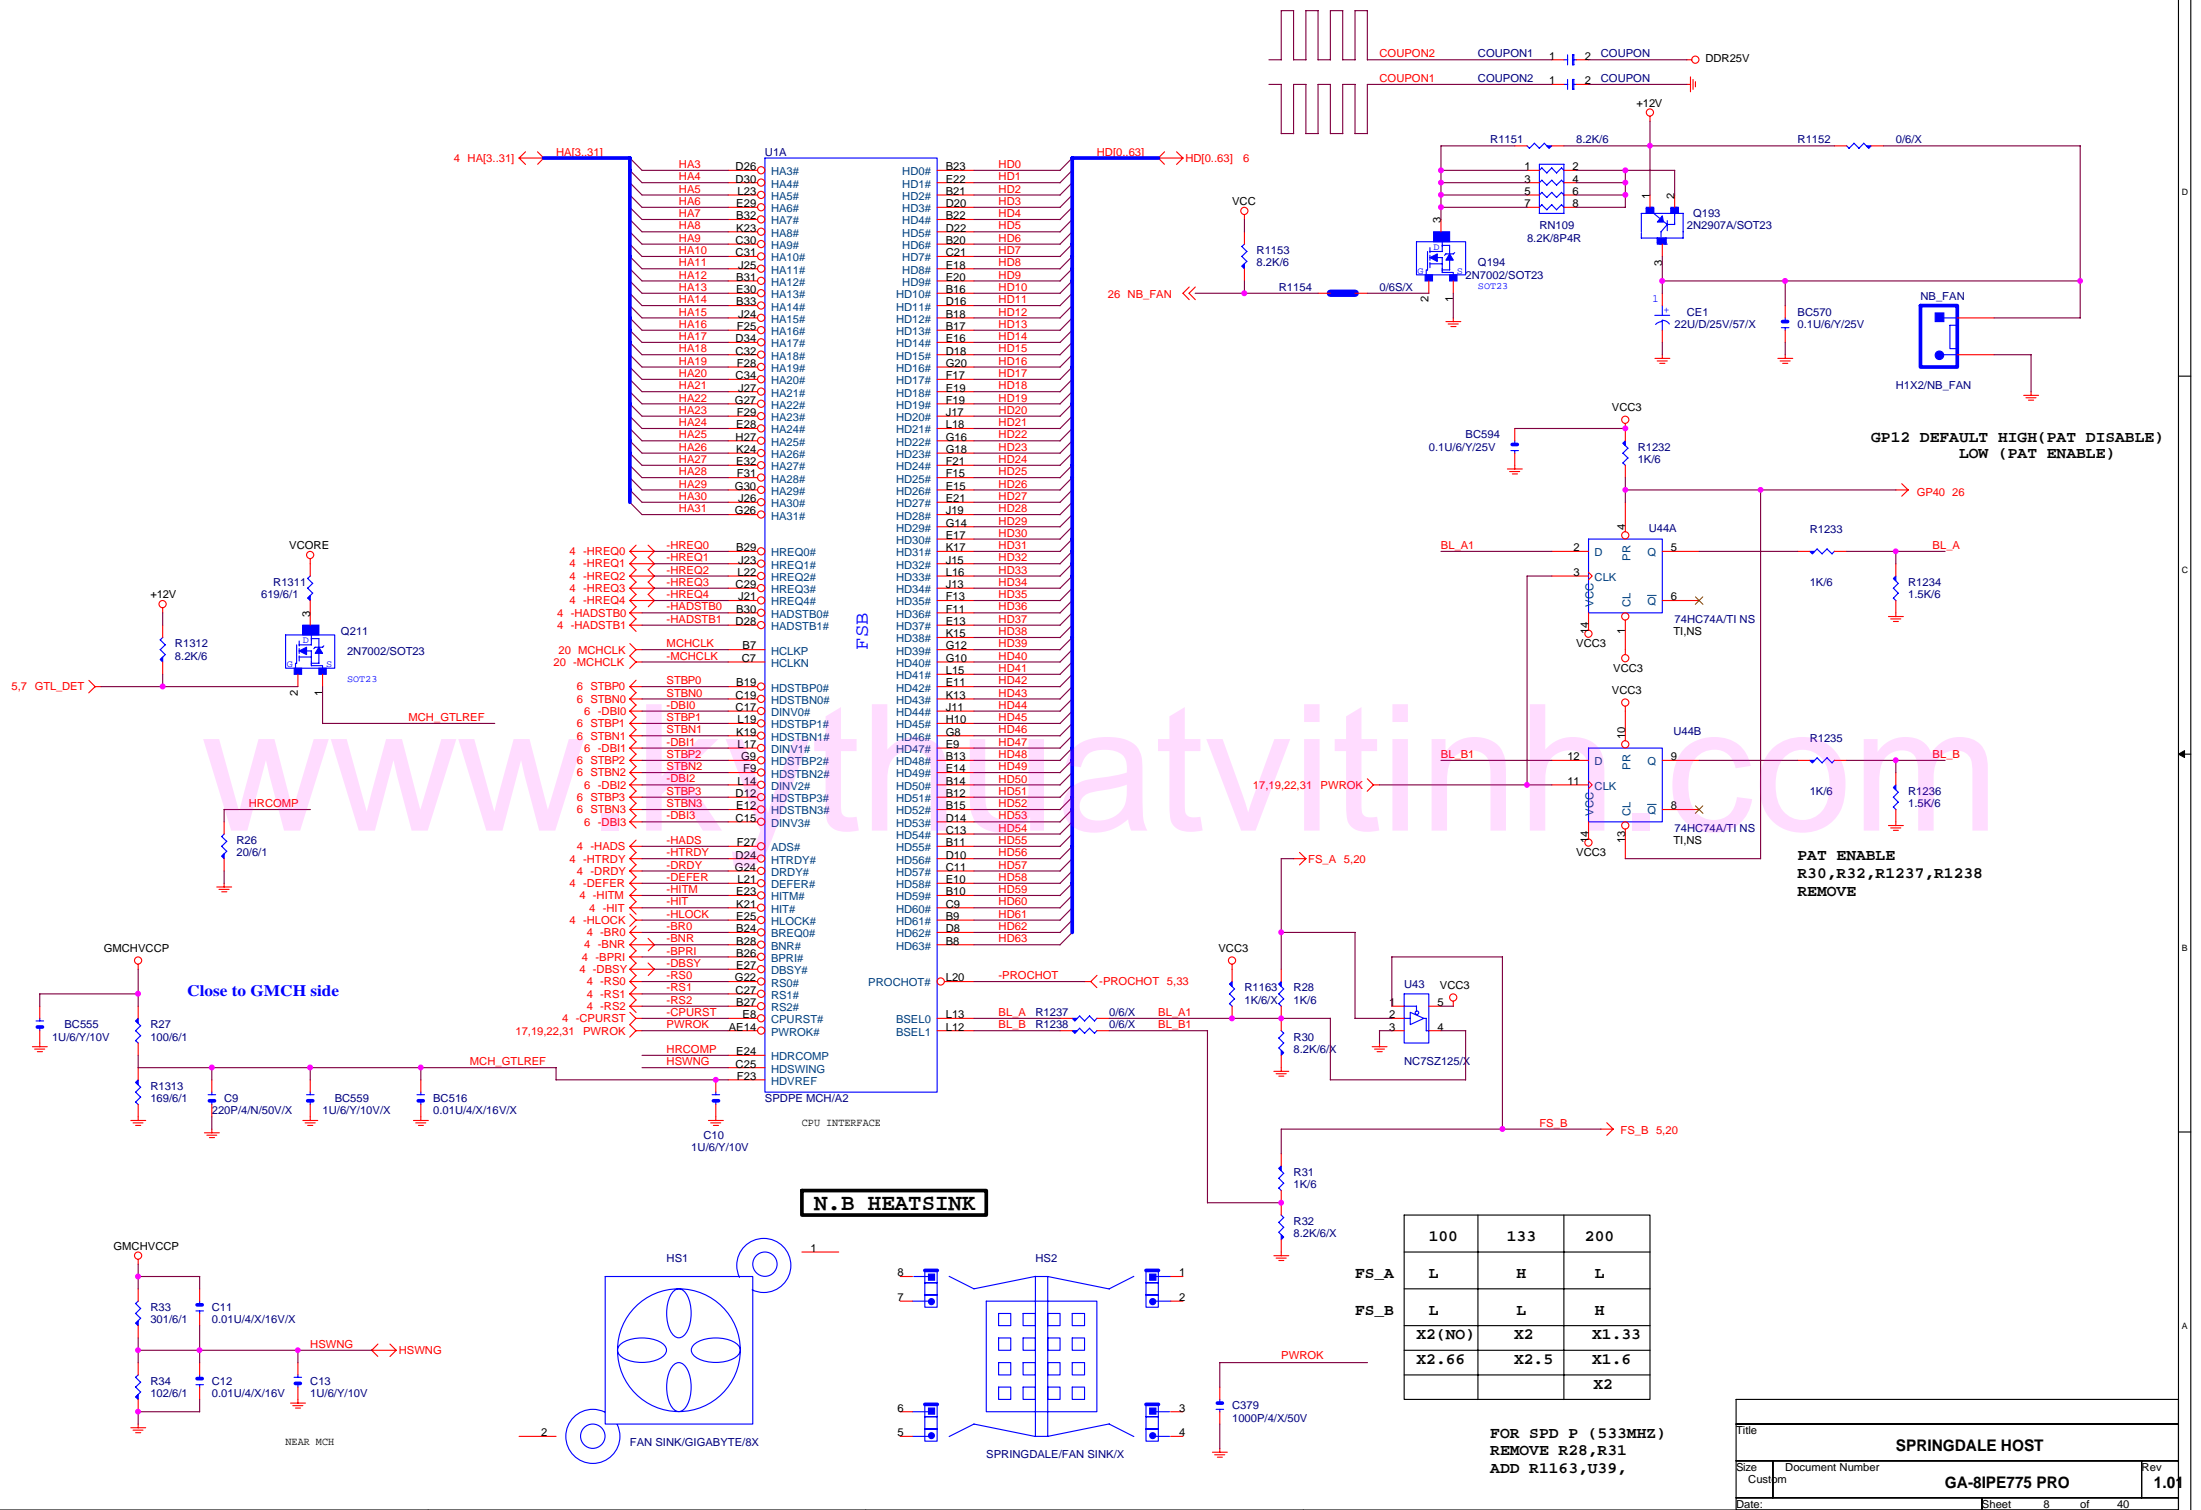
COUPON2 COUPON1 1 2 COUPON DDR25V
COUPON1 COUPON2 1 2 COUPON

+12V
R1151 8.2K/6 R1152 0/6/X
RN109 8.2K/8P4R
Q193 2N2907A/SOT23
Q194 2N7002/SOT23
VCC
R1153 8.2K/6
26 NB_FAN R1154 0/6S/X
CE1 22U/D/25V/57/X
BC570 0.1U/6/Y/25V
NB_FAN
H1X2/NB_FAN

4 HA[3..31] HA[3..31]
U1A
HD[0..63] HD[0..63] 6

| HA3 D26 HA3# | HD0# B23 HD0 |
| HA4 D30 HA4# | HD1# E22 HD1 |
| HA5 L23 HA5# | HD2# B21 HD2 |
| HA6 E29 HA6# | HD3# D20 HD3 |
| HA7 B32 HA7# | HD4# B22 HD4 |
| HA8 K23 HA8# | HD5# D22 HD5 |
| HA9 C30 HA9# | HD6# B20 HD6 |
| HA10 C31 HA10# | HD7# C21 HD7 |
| HA11 J25 HA11# | HD8# E18 HD8 |
| HA12 B31 HA12# | HD9# E20 HD9 |
| HA13 E30 HA13# | HD10# B16 HD10 |
| HA14 B33 HA14# | HD11# D16 HD11 |
| HA15 J24 HA15# | HD12# B18 HD12 |
| HA16 F25 HA16# | HD13# B17 HD13 |
| HA17 D34 HA17# | HD14# E16 HD14 |
| HA18 C32 HA18# | HD15# D18 HD15 |
| HA19 F28 HA19# | HD16# G20 HD16 |
| HA20 C34 HA20# | HD17# F17 HD17 |
| HA21 J27 HA21# | HD18# F19 HD18 |
| HA22 G27 HA22# | HD19# F19 HD19 |
| HA23 F29 HA23# | HD20# J17 HD20 |
| HA24 E28 HA24# | HD21# L18 HD21 |
| HA25 H27 HA25# | HD22# G16 HD22 |
| HA26 K24 HA26# | HD23# G18 HD23 |
| HA27 E32 HA27# | HD24# F21 HD24 |
| HA28 F31 HA28# | HD25# F15 HD25 |
| HA29 G30 HA29# | HD26# E15 HD26 |
| HA30 J26 HA30# | HD27# E21 HD27 |
| HA31 G26 HA31# | HD28# J19 HD28 |

HD29# G14 HD29
HD30# E17 HD30
HD31# K17 HD31
HD32# J15 HD32
HD33# L16 HD33
HD34# J13 HD34
HD35# F13 HD35
HD36# F11 HD36
HD37# E13 HD37
HD38# K15 HD38
HD39# G12 HD39
HD40# G10 HD40
HD41# L15 HD41
HD42# E11 HD42
HD43# K13 HD43
HD44# J11 HD44
HD45# H10 HD45
HD46# G8 HD46
HD47# E9 HD47
HD48# B13 HD48
HD49# E14 HD49
HD50# B14 HD50
HD51# B12 HD51
HD52# B15 HD52
HD53# D14 HD53
HD54# C13 HD54
HD55# B11 HD55
HD56# D10 HD56
HD57# C11 HD57
HD58# E10 HD58
HD59# B10 HD59
HD60# C9 HD60
HD61# B9 HD61
HD62# D8 HD62
HD63# B8 HD63

4 -HREQ0 -HREQ0 B29 HREQ0#
4 -HREQ1 -HREQ1 J23 HREQ1#
4 -HREQ2 -HREQ2 L22 HREQ2#
4 -HREQ3 -HREQ3 C29 HREQ3#
4 -HREQ4 -HREQ4 J21 HREQ4#
4 -HADSTB0 -HADSTB0 B30 HADSTB0#
4 -HADSTB1 -HADSTB1 D28 HADSTB1#
20 MCHCLK MCHCLK B7 HCLKP
20 -MCHCLK -MCHCLK C7 HCLKN
FSB
6 STBP0 STBP0 B19 HDSTBP0#
6 STBN0 STBN0 C19 HDSTBN0#
6 -DBI0 -DBI0 C17 DINV0#
6 STBP1 STBP1 L19 HDSTBP1#
6 STBN1 STBN1 K19 HDSTBN1#
6 -DBI1 -DBI1 L17 DINV1#
6 STBP2 STBP2 G9 HDSTBP2#
6 STBN2 STBN2 F9 HDSTBN2#
6 -DBI2 -DBI2 L14 DINV2#
6 STBP3 STBP3 D12 HDSTBP3#
6 STBN3 STBN3 E12 HDSTBN3#
6 -DBI3 -DBI3 C15 DINV3#
4 -HADS -HADS F27 ADS#
4 -HTRDY -HTRDY D24 HTRDY#
4 -DRDY -DRDY G24 DRDY#
4 -DEFER -DEFER L21 DEFER#
4 -HITM -HITM E23 HITM#
4 -HIT -HIT K21 HIT#
4 -HLOCK -HLOCK E25 HLOCK#
4 -BR0 -BR0 B24 BREQ0#
4 -BNR -BNR B28 BNR#
4 -BPRI -BPRI B26 BPRI#
4 -DBSY -DBSY E27 DBSY#
4 -RS0 -RS0 G22 RS0#
4 -RS1 -RS1 C27 RS1#
4 -RS2 -RS2 B27 RS2#
4 -CPURST -CPURST E8 CPURST#
17,19,22,31 PWROK PWROK AE14 PWROK#
HRCOMP E24 HDRCOMP
HSWNG C25 HDSWING
F23 HDVREF
SPDPE MCH/A2
CPU INTERFACE
PROCHOT# L20 -PROCHOT -PROCHOT 5,33
BSEL0 L13 BL_A R1237 0/6/X BL_A1
BSEL1 L12 BL_B R1238 0/6/X BL_B1

VCORE
R1311 619/6/1
+12V
R1312 8.2K/6
Q211 2N7002/SOT23
SOT23
5,7 GTL_DET
MCH_GTLREF
HRCOMP
R26 20/6/1

GMCHVCCP
Close to GMCH side
BC555 1U/6/Y/10V
R27 100/6/1
R1313 169/6/1
C9 220P/4/N/50V/X
BC559 1U/6/Y/10V/X
BC516 0.01U/4/X/16V/X
MCH_GTLREF
C10 1U/6/Y/10V

VCC3
BC594 0.1U/6/Y/25V
R1232 1K/6
GP12 DEFAULT HIGH(PAT DISABLE)
LOW (PAT ENABLE)
GP40 26
U44A
BL_A1
R1233 1K/6
BL_A
R1234 1.5K/6
74HC74A/TI NS TI,NS
VCC3
U44B
BL_B1
R1235 1K/6
BL_B
17,19,22,31 PWROK
R1236 1.5K/6
74HC74A/TI NS TI,NS
VCC3
PAT ENABLE
R30,R32,R1237,R1238
REMOVE
FS_A 5,20
VCC3
R1163 1K/6/X
R28 1K/6
U43 VCC3
R30 8.2K/6/X
NC7SZ125/X
FS_B FS_B 5,20
R31 1K/6
R32 8.2K/6/X

N.B HEATSINK
HS1
FAN SINK/GIGABYTE/8X
HS2
SPRINGDALE/FAN SINK/X
GMCHVCCP
R33 301/6/1
C11 0.01U/4/X/16V/X
HSWNG HSWNG
R34 102/6/1
C12 0.01U/4/X/16V
C13 1U/6/Y/10V
NEAR MCH
PWROK
C379 1000P/4/X/50V

| | 100 | 133 | 200 |
|---|---|---|---|
| FS_A | L | H | L |
| FS_B | L | L | H |
| | X2(NO) | X2 | X1.33 |
| | X2.66 | X2.5 | X1.6 |
| | | | X2 |

FOR SPD P (533MHZ)
REMOVE R28,R31
ADD R1163,U39,

Title SPRINGDALE HOST
Size Custom Document Number GA-8IPE775 PRO Rev 1.01
Date: Sheet 8 of 40